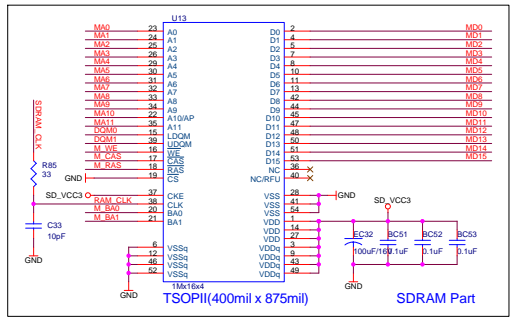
U13

MA0 23 A0
MA1 24 A1
MA2 25 A2
MA3 26 A3
MA4 29 A4
MA5 30 A5
MA6 31 A6
MA7 32 A7
MA8 33 A8
MA9 34 A9
MA10 22 A10/AP
MA11 35 A11
DQM0 15 LDQM
DQM1 39 UDQM
M_WE 16 WE
M_CAS 17 CAS
M_RAS 18 RAS
GND 19 CS

SD_VCC3 37 CKE
RAM_CLK 38 CLK
M_BA0 20 BA0
M_BA1 21 BA1

6 VSSq
12 VSSq
46 VSSq
52 VSSq

GND

D0 2 MD0
D1 4 MD1
D2 5 MD2
D3 7 MD3
D4 8 MD4
D5 10 MD5
D6 11 MD6
D7 13 MD7
D8 42 MD8
D9 44 MD9
D10 45 MD10
D11 47 MD11
D12 48 MD12
D13 50 MD13
D14 51 MD14
D15 53 MD15
NC 36
NC/RFU 40

VSS 28 GND
VSS 41
VSS 54
VDD 1
VDD 14
VDD 27
VDDq 3
VDDq 9
VDDq 43
VDDq 49

SDRAM_CLK
R85
33
C33
10pF
GND

SD_VCC3
EC32 100uF/16V
BC51 0.1uF
BC52 0.1uF
BC53 0.1uF
GND

1Mx16x4
TSOPII(400mil x 875mil)

SDRAM Part